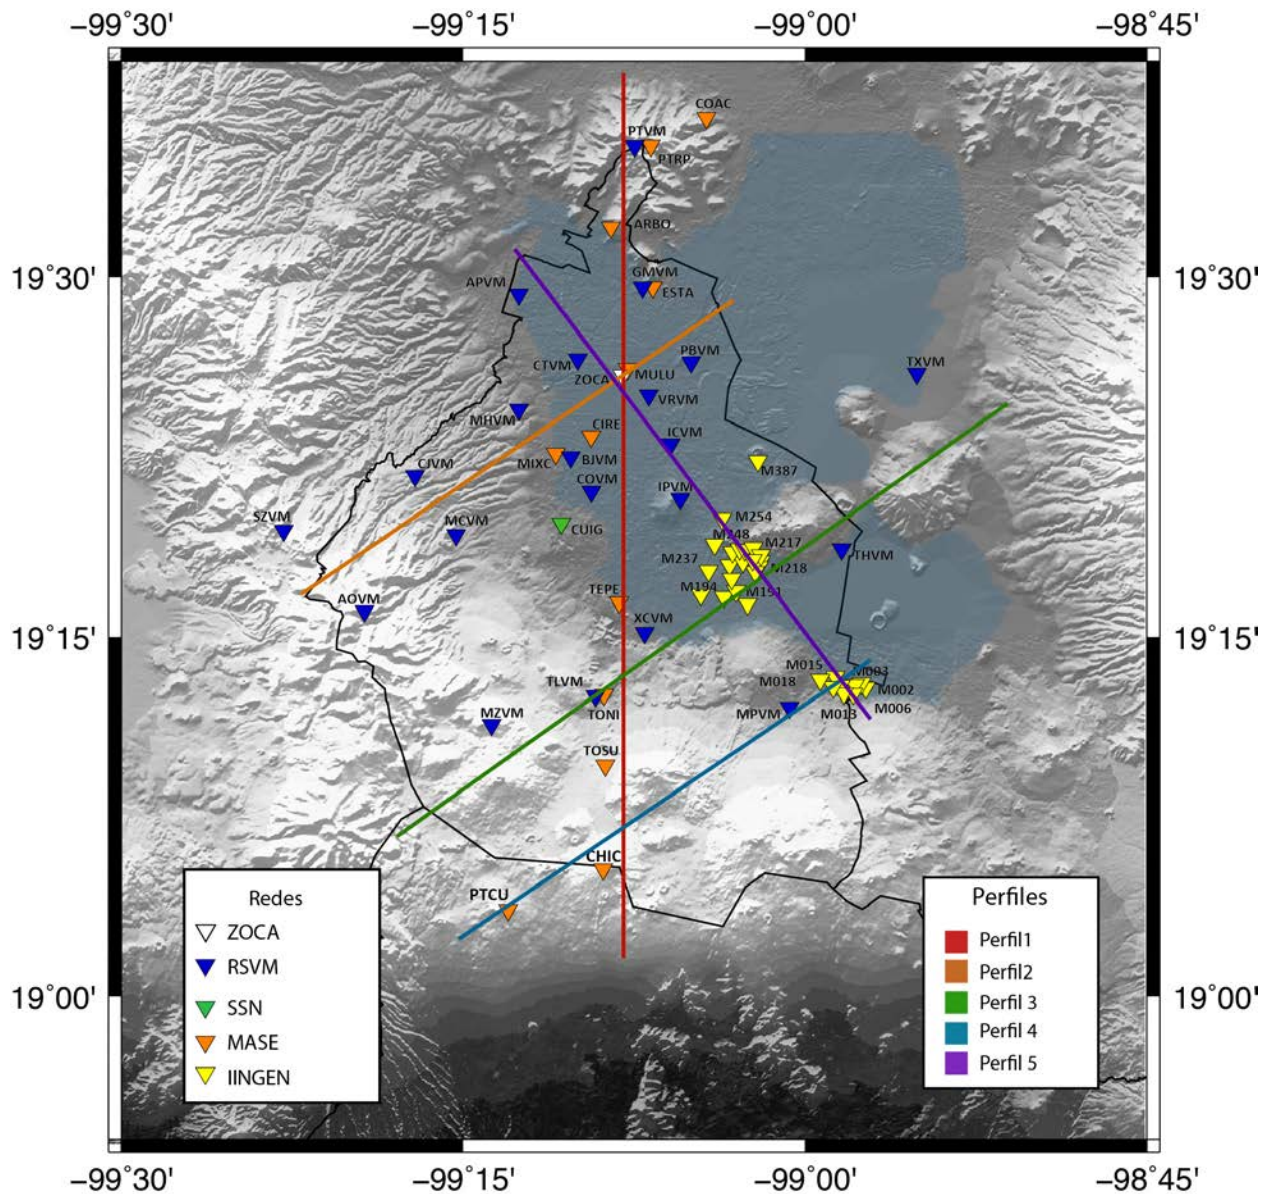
−99°30' −99°15' −99°00' −98°45'

19°30' 19°15' 19°00'

19°30' 19°15' 19°00'

COAC
PTVM
PTRP
ARBO
APVM
GMVM
ESTA
PBVM
TXVM
CTVM
ZOCA
MULU
VRVM
MHVM
CIRE
ICVM
CJVM
MIXC
BJVM
M387
COVM
IPVM
SZVM
MCVM
CUIG
M254
M248
M217
M237
THVM
M218
M194
M151
TEPE
AOVM
XCVM
M015
M003
M018
M002
TLVM
MPVM
M013
M006
TONI
MZVM
TOSU
CHIC
PTCU

Redes
ZOCA
RSVM
SSN
MASE
IINGEN

Perfiles
Perfil1
Perfil2
Perfil 3
Perfil 4
Perfil 5

−99°30' −99°15' −99°00' −98°45'